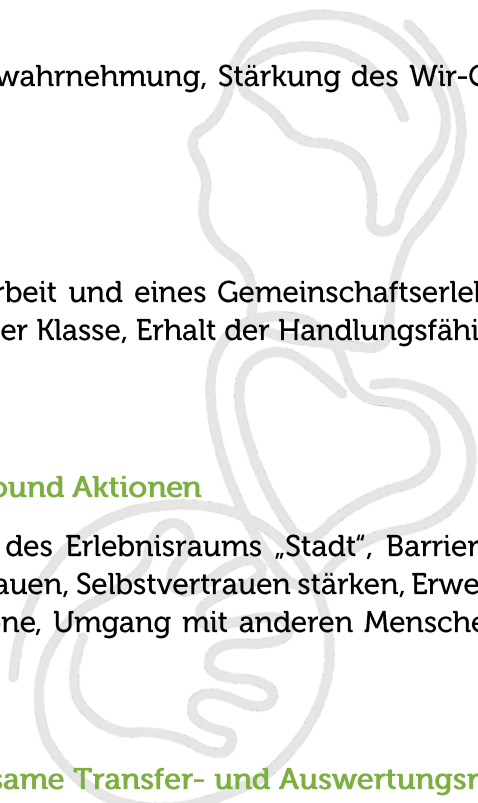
wahrnehmung, Stärkung des Wir-G

rbeit und eines Gemeinschaftserleb
er Klasse, Erhalt der Handlungsfähi

ound Aktionen

des Erlebnisraums „Stadt", Barrier
auen, Selbstvertrauen stärken, Erwe
ne, Umgang mit anderen Mensche

same Transfer- und Auswertungsr